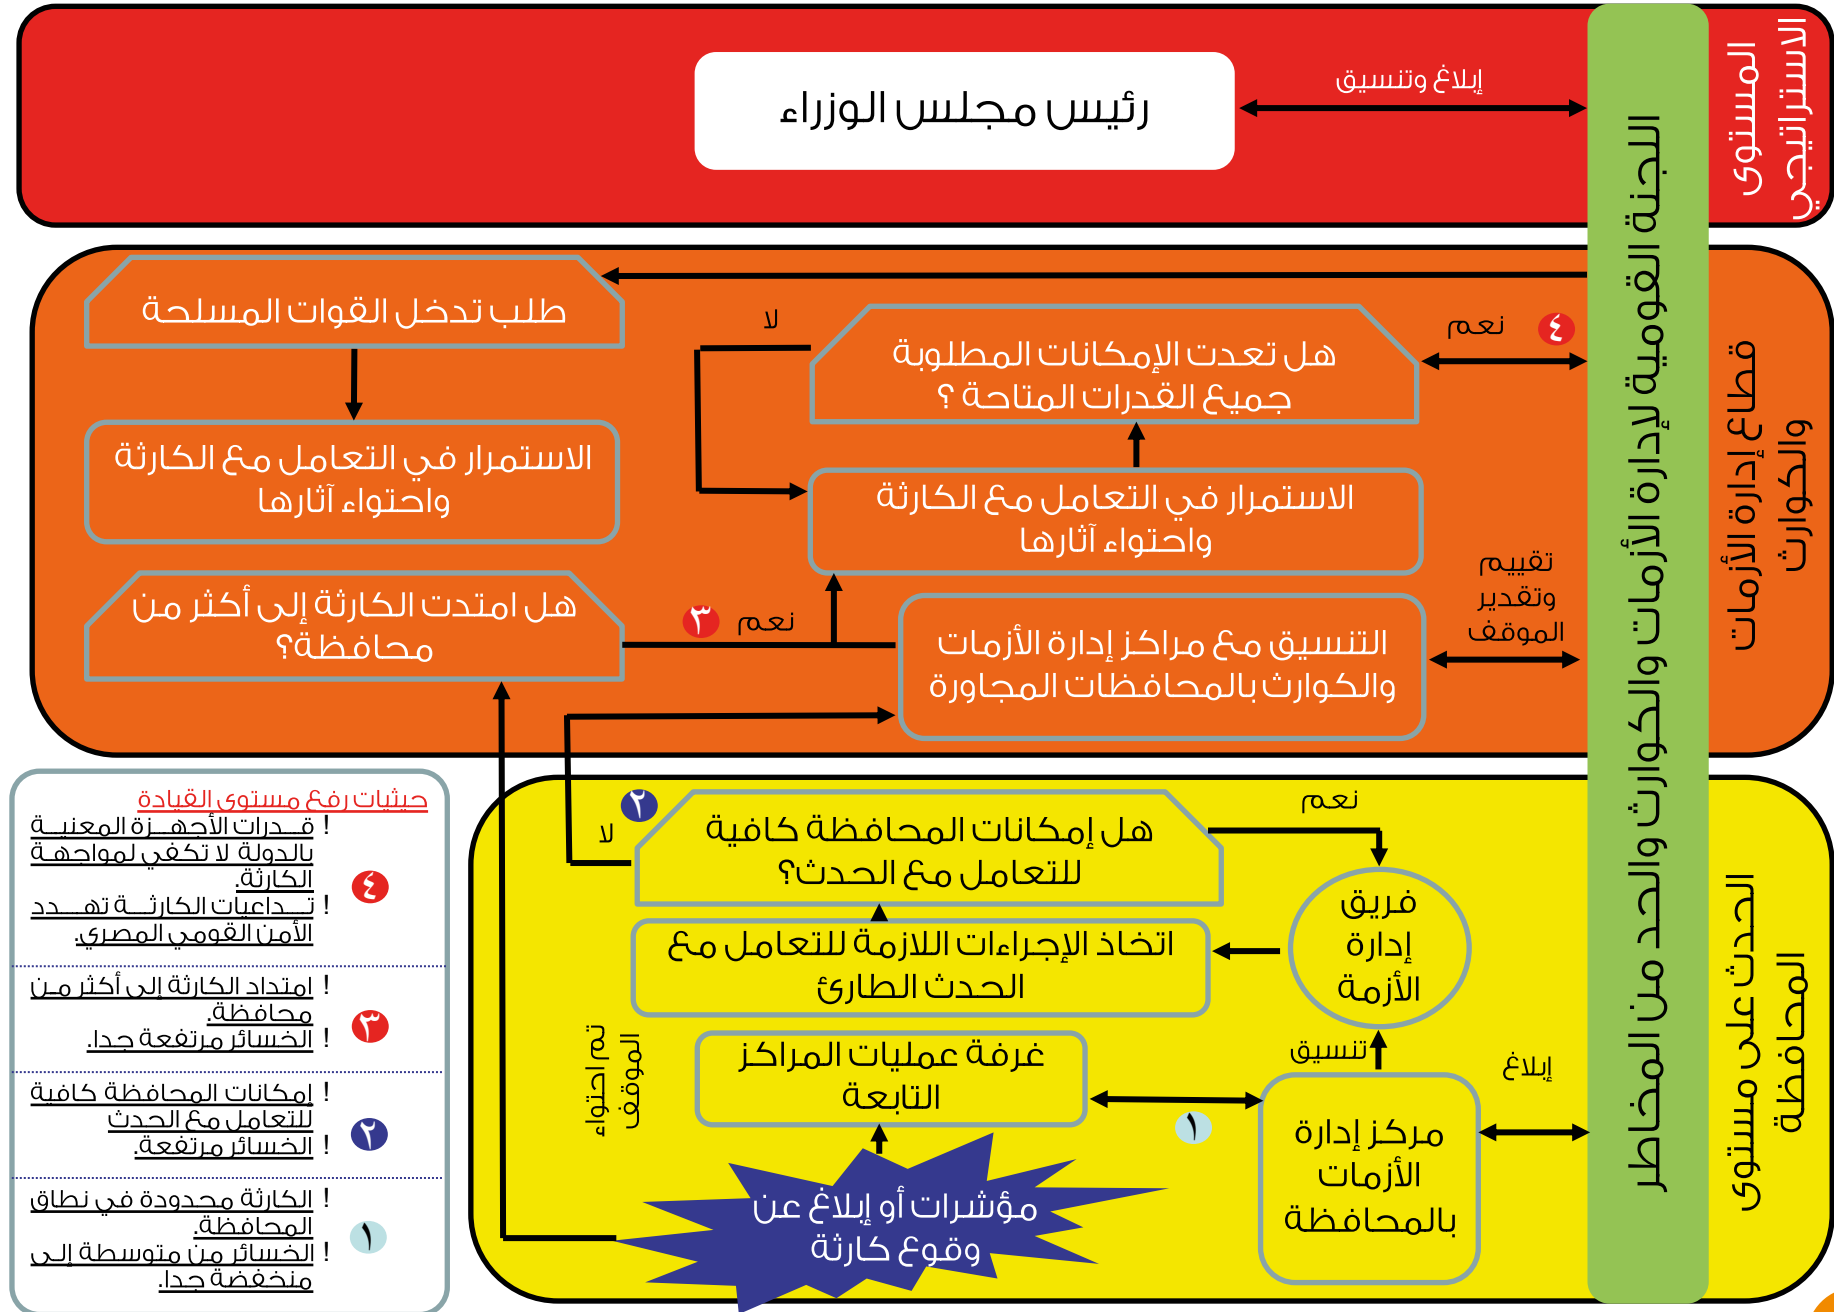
المستوى الاستراتيجي

رئيس مجلس الوزراء

إبلاغ وتنسيق

اللجنة القومية لإدارة الأزمات والكوارث والحد من المخاطر

قطاع إدارة الأزمات والكوارث

طلب تدخل القوات المسلحة

الاستمرار في التعامل مع الكارثة واحتواء آثارها

هل امتدت الكارثة إلى أكثر من محافظة؟

لا

هل تعدت الإمكانات المطلوبة جميع القدرات المتاحة ؟

نعم ٤

الاستمرار في التعامل مع الكارثة واحتواء آثارها

نعم ٣

التنسيق مع مراكز إدارة الأزمات والكوارث بالمحافظات المجاورة

تقييم وتقدير الموقف

الحدث على مستوى المحافظة

حيثيات رفع مستوى القيادة

٤ ! قدرات الأجهزة المعنية بالدولة لا تكفي لمواجهة الكارثة
! تداعيات الكارثة تهدد الأمن القومي المصري

٣ ! امتداد الكارثة إلى أكثر من محافظة
! الخسائر مرتفعة جدا.

٢ ! إمكانات المحافظة كافية للتعامل مع الحدث
! الخسائر مرتفعة.

١ ! الكارثة محدودة في نطاق المحافظة.
! الخسائر من متوسطة إلى منخفضة جدا.

لا ٢

هل إمكانات المحافظة كافية للتعامل مع الحدث؟

نعم

فريق إدارة الأزمة

اتخاذ الإجراءات اللازمة للتعامل مع الحدث الطارئ

تم احتواء الموقف

غرفة عمليات المراكز التابعة

تنسيق

إبلاغ

١

مركز إدارة الأزمات بالمحافظة

مؤشرات أو إبلاغ عن وقوع كارثة